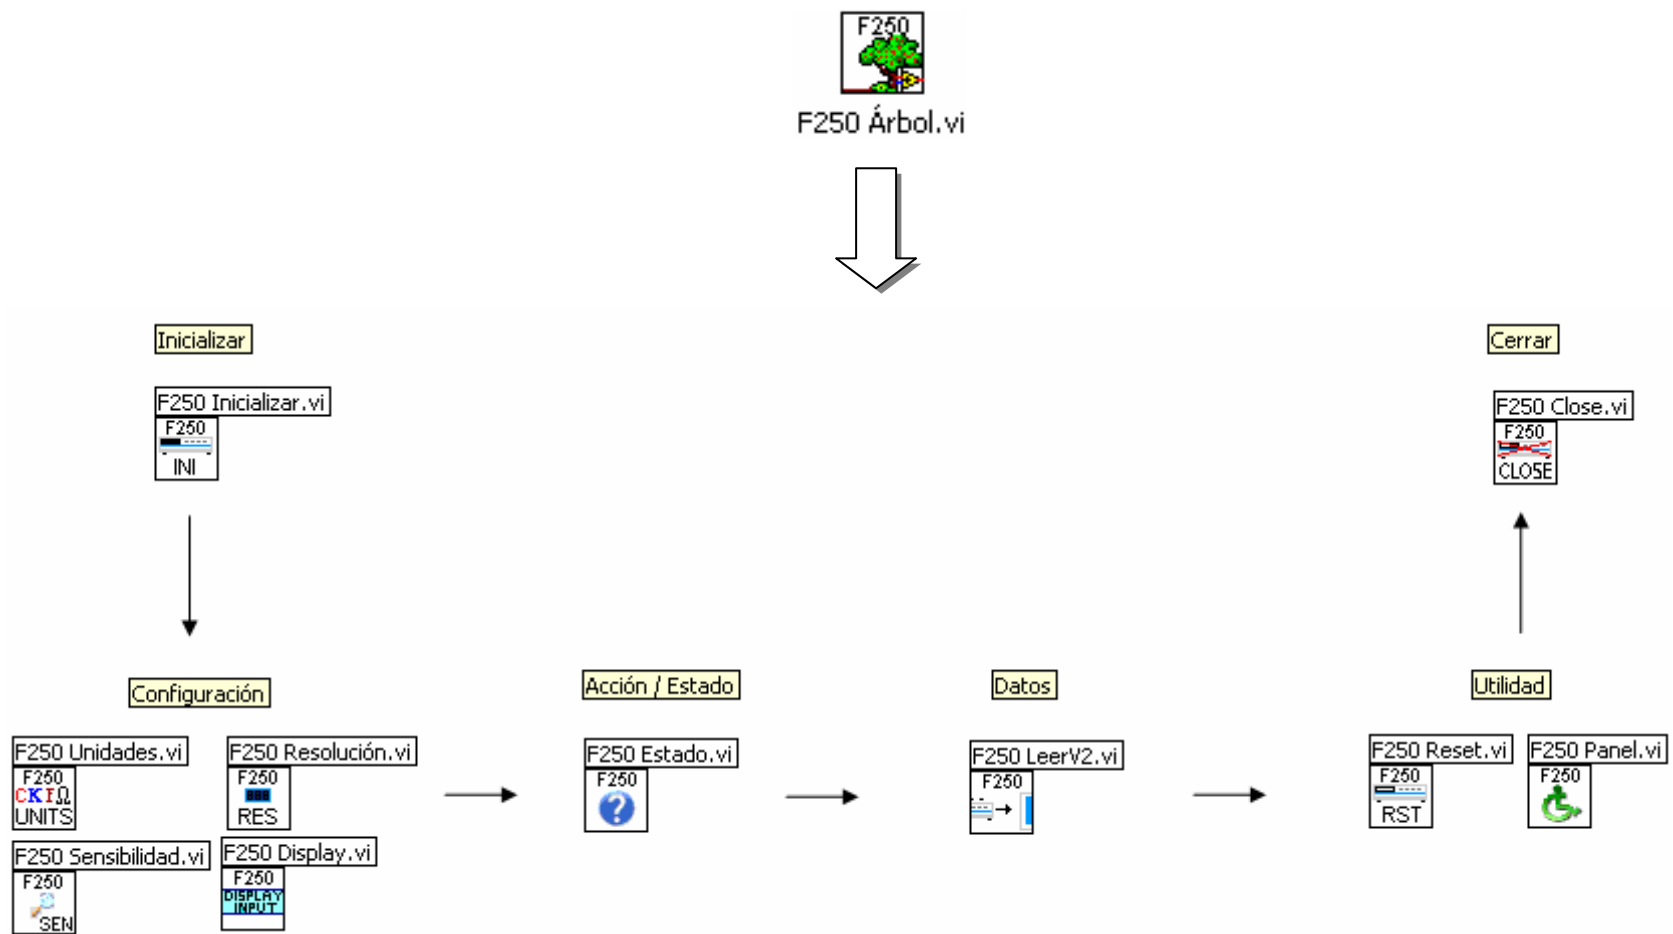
F250

F250 Árbol.vi

Inicializar

F250 Inicializar.vi

F250

INI

Cerrar

F250 Close.vi

F250

CLOSE

Configuración

F250 Unidades.vi

F250

C K F Ω

UNITS

F250 Resolución.vi

F250

RES

F250 Sensibilidad.vi

F250

SEN

F250 Display.vi

F250

DISPLAY INPUT

Acción / Estado

F250 Estado.vi

F250

Datos

F250 LeerV2.vi

F250

Utilidad

F250 Reset.vi

F250

RST

F250 Panel.vi

F250